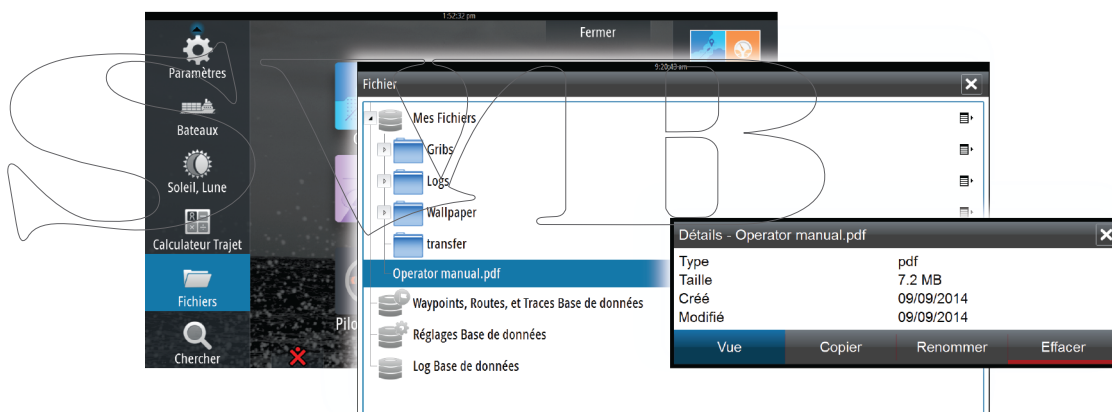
1:52:32 pm

Fermer

Paramètres

Bateaux

Soleil, Lune

Calculateur Trajet

Fichiers

Chercher

Pilo

9:20:49 am

Fichier

Mes Fichiers

Gribs

Logs

Wallpaper

transfer

Operator manual.pdf

Waypoints, Routes, et Traces Base de données

Réglages Base de données

Log Base de données

Détails - Operator manual.pdf

| | |
|---|---|
| Type | pdf |
| Taille | 7.2 MB |
| Créé | 09/09/2014 |
| Modifié | 09/09/2014 |

Vue | Copier | Renommer | Effacer